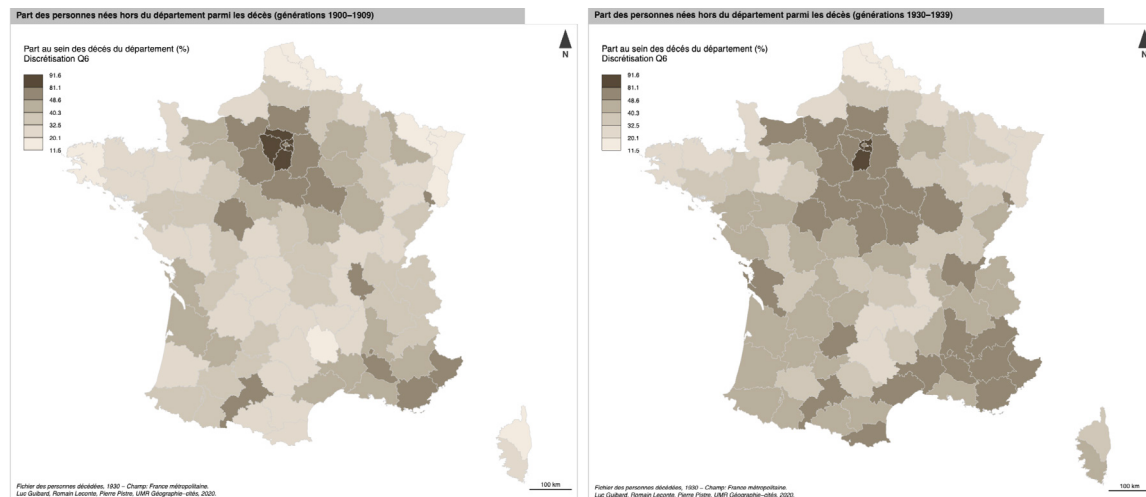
Part des personnes nées hors du département parmi les décès (générations 1900–1909)

Part au sein des décès du département (%)
Discrétisation Q6

91.6
81.1
48.6
40.3
32.5
20.1
11.6

N

100 km

Fichier des personnes décédées, 1930 – Champ: France métropolitaine.
Luc Guibard, Romain Leconte, Pierre Pistre, UMR Géographie–cités, 2020.

Part des personnes nées hors du département parmi les décès (générations 1930–1939)

Part au sein des décès du département (%)
Discrétisation Q6

91.6
81.1
48.6
40.3
32.5
20.1
11.6

N

100 km

Fichier des personnes décédées, 1930 – Champ: France métropolitaine.
Luc Guibard, Romain Leconte, Pierre Pistre, UMR Géographie–cités, 2020.